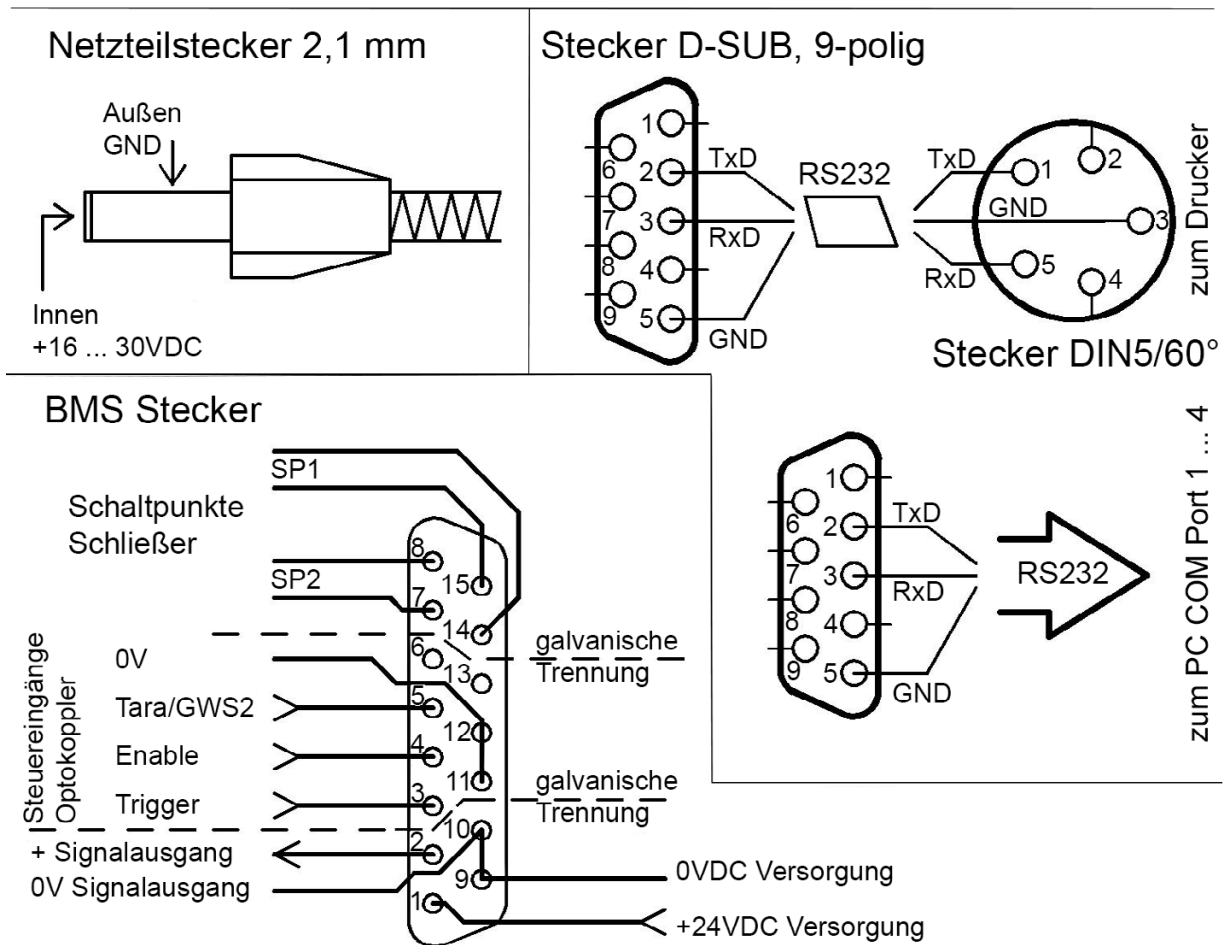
Netzteilstecker 2,1 mm

Außen
GND

Innen
+16 ... 30VDC

Stecker D-SUB, 9-polig

1
6
2
7
3
8
4
9
5

TxD
RxD
GND

RS232

TxD
1
2
GND
3
RxD
5
4

zum Drucker

Stecker DIN5/60°

BMS Stecker

SP1
Schaltpunkte
Schließer
SP2

Steuereingänge
Optokoppler

0V
Tara/GWS2
Enable
Trigger
+ Signalausgang
0V Signalausgang

8
15
7
14
6
13
5
12
4
11
3
10
2
9
1

galvanische
Trennung

galvanische
Trennung

0VDC Versorgung
+24VDC Versorgung

1
6
2
7
3
8
4
9
5

TxD
RxD
GND

RS232

zum PC COM Port 1 ... 4